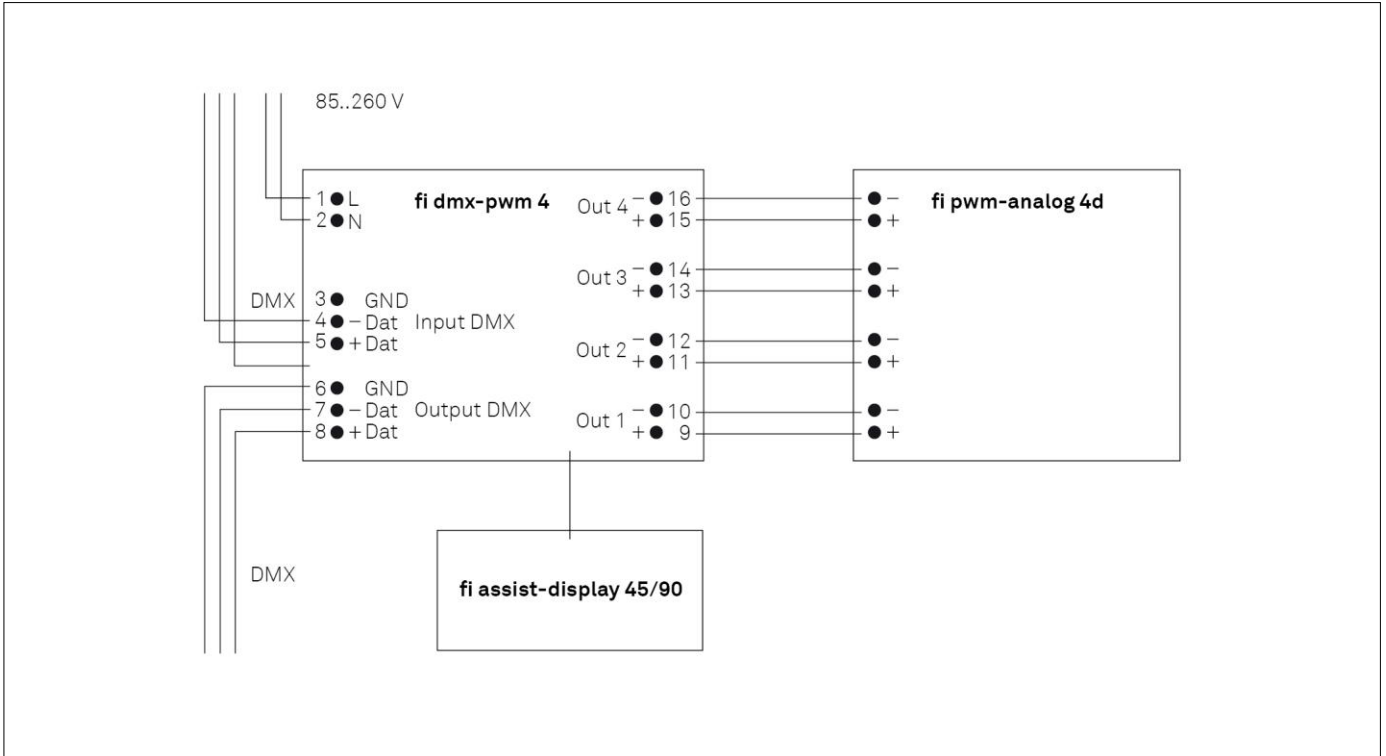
85..260 V

1 ● L
2 ● N

fi dmx-pwm 4

DMX
3 ● GND
4 ● – Dat
5 ● + Dat
Input DMX

6 ● GND
7 ● – Dat
8 ● + Dat
Output DMX

Out 4 – ● 16
+ ● 15
Out 3 – ● 14
+ ● 13
Out 2 – ● 12
+ ● 11
Out 1 – ● 10
+ ● 9

fi pwm-analog 4d
● –
● +
● –
● +
● –
● +
● –
● +

DMX

fi assist-display 45/90